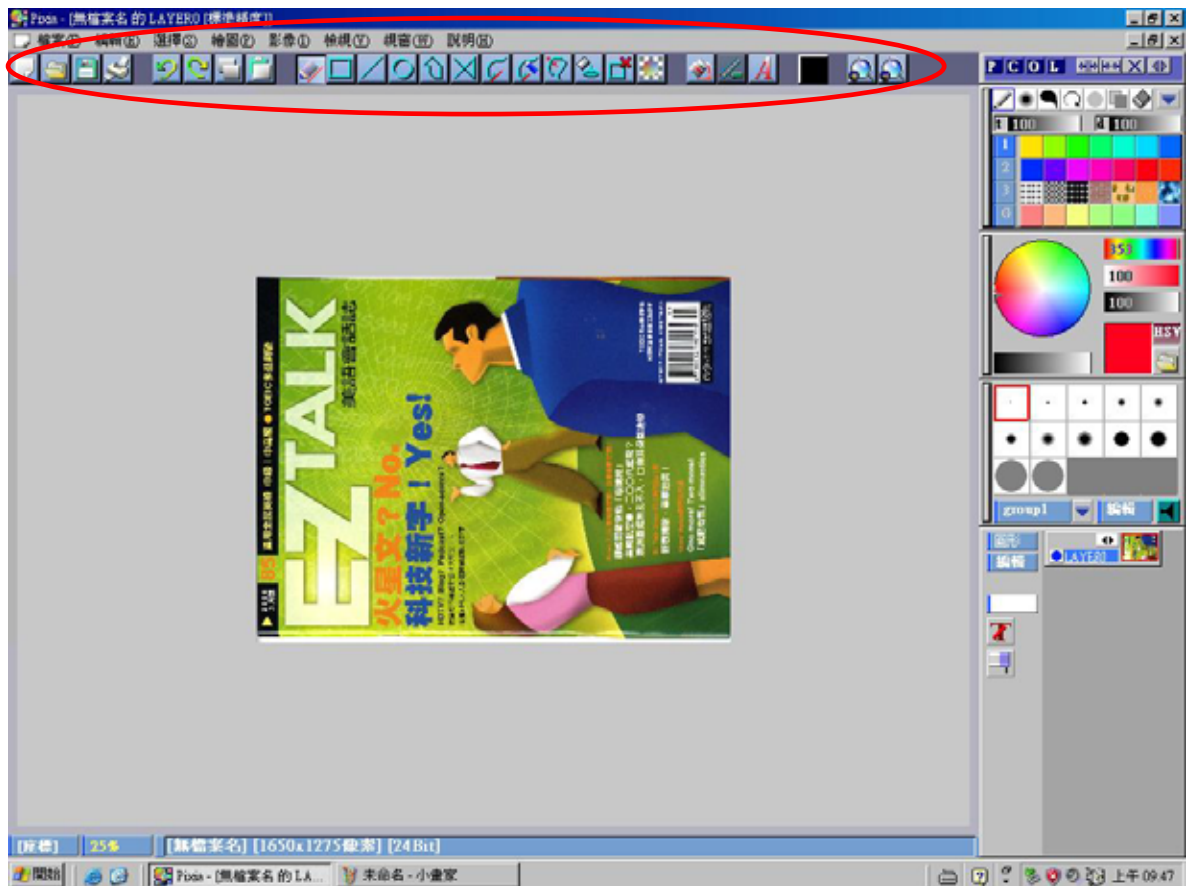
Pixia - [無檔案名 的 LAYER0 [標準解度]]

檔案(F) 編輯(E) 選擇(S) 繪圖(P) 影像(I) 檢視(V) 視窗(W) 說明(H)

P C O L

100 100

1
2
3
0

359
100
100
HSY

group1 編輯

顯示
編輯
LAYER0

EZ TALK 美語會話誌
火星文?No. 科技新字!Yes!

[座標] 25% [無檔案名] [1650x1275像素] [24Bit]

開始 Pixia - [無檔案名 的 LA... 未命名 - 小畫家 上午 09:47